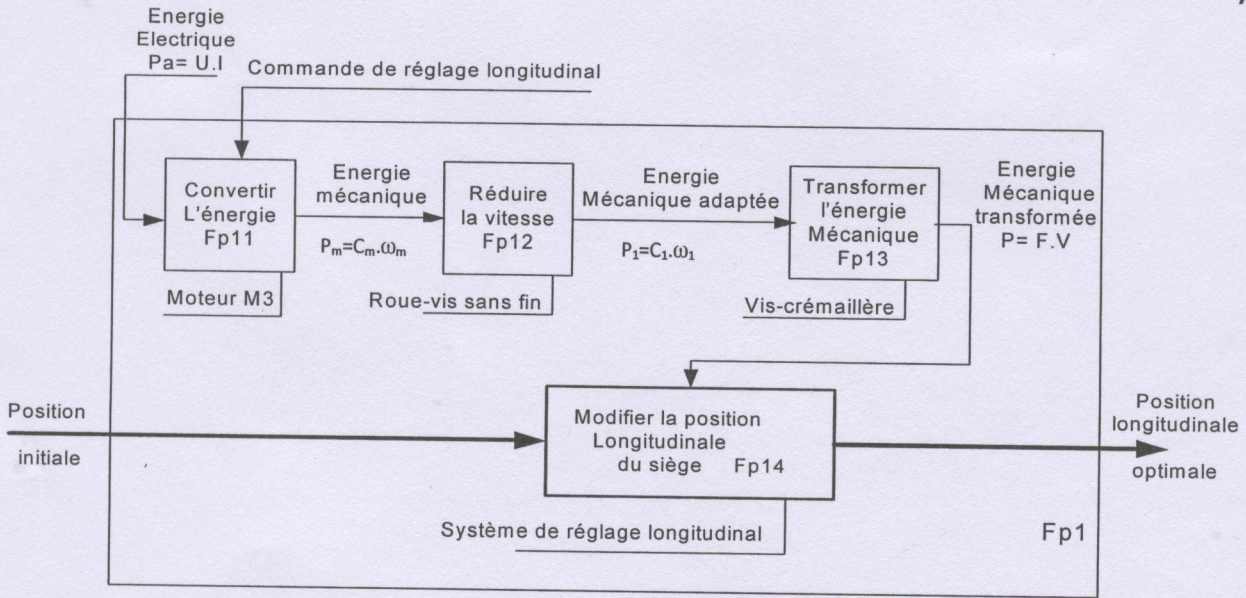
Energie
Electrique
Pa= U.I

Commande de réglage longitudinal

Convertir
L'énergie
Fp11

Moteur M3

Energie
mécanique

$P_m=C_m.\omega_m$

Réduire
la vitesse
Fp12

Roue-vis sans fin

Energie
Mécanique adaptée

$P_1=C_1.\omega_1$

Transformer
l'énergie
Mécanique
Fp13

Vis-crémaillère

Energie
Mécanique
transformée
P= F.V

Position

initiale

Modifier la position
Longitudinale
du siège Fp14

Système de réglage longitudinal

Position
longitudinale

optimale

Fp1